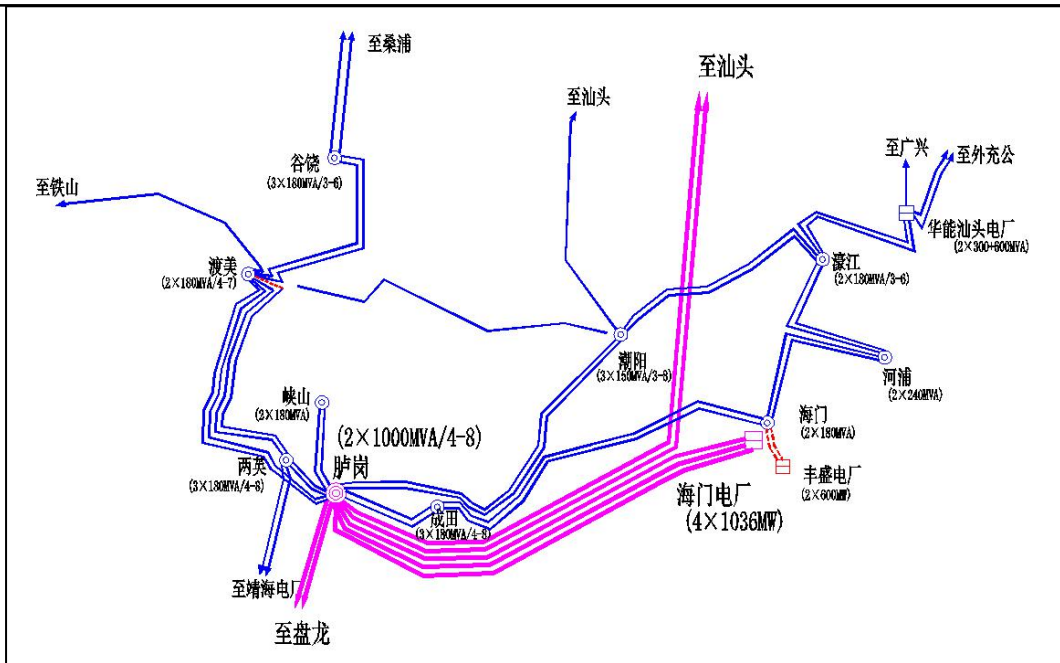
至桑浦

至汕头

至汕头

谷饶
(3×180MVA/3-6)

至铁山

至广兴

至外充公

华能汕头电厂
(2×300+600MVA)

濠江
(2×180MVA/3-6)

渡美
(2×180MVA/4-7)

潮阳
(3×150MVA/3-8)

河浦
(2×240MVA)

峡山
(2×180MVA)

(2×1000MVA/4-8)

海门
(2×180MVA)

两英
(3×180MVA/4-6)

胪岗

丰盛电厂
(2×600MW)

成田
(3×180MVA/4-8)

海门电厂
(4×1036MW)

至靖海电厂

至盘龙